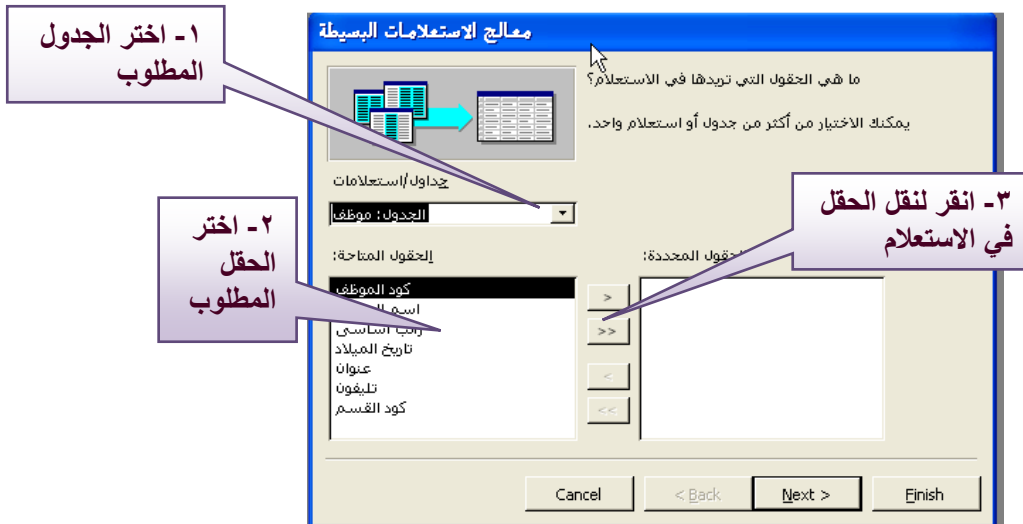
معالج الاستعلامات البسيطة

ما هي الحقول التي تريدها في الاستعلام؟

يمكنك الاختيار من أكثر من جدول أو استعلام واحد.

١- اختر الجدول المطلوب

جداول/استعلامات

الجدول: موظف

٢- اختر الحقل المطلوب

٣- انقر لنقل الحقل في الاستعلام

الحقول المتاحة:

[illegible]لحقول المحددة:

كود الموظف
اسم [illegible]
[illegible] اساسي
تاريخ الميلاد
عنوان
تليفون
كود القسم

>
>>
<
<<

Cancel | < Back | Next > | Finish